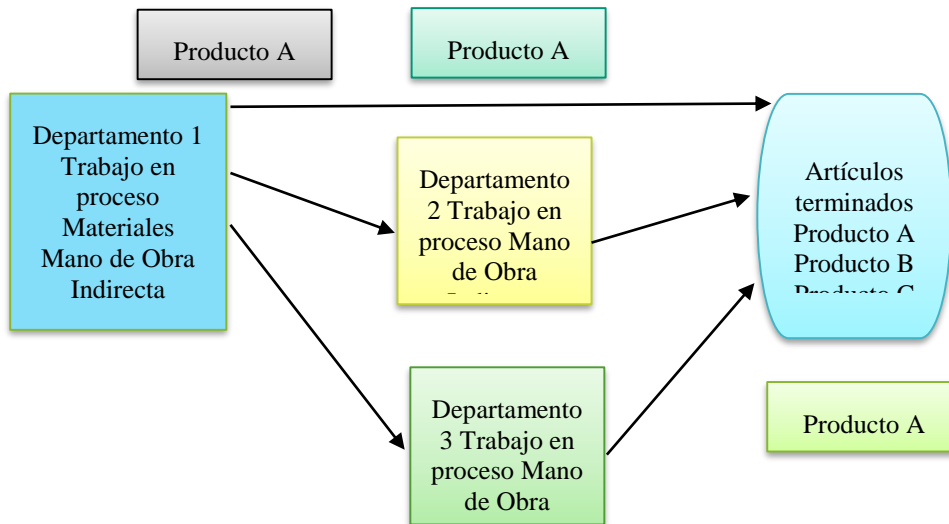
Producto A

Producto A

Departamento 1 Trabajo en proceso Materiales Mano de Obra Indirecta

Departamento 2 Trabajo en proceso Mano de Obra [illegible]

Artículos terminados Producto A Producto B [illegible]

Departamento 3 Trabajo en proceso Mano de Obra

Producto A